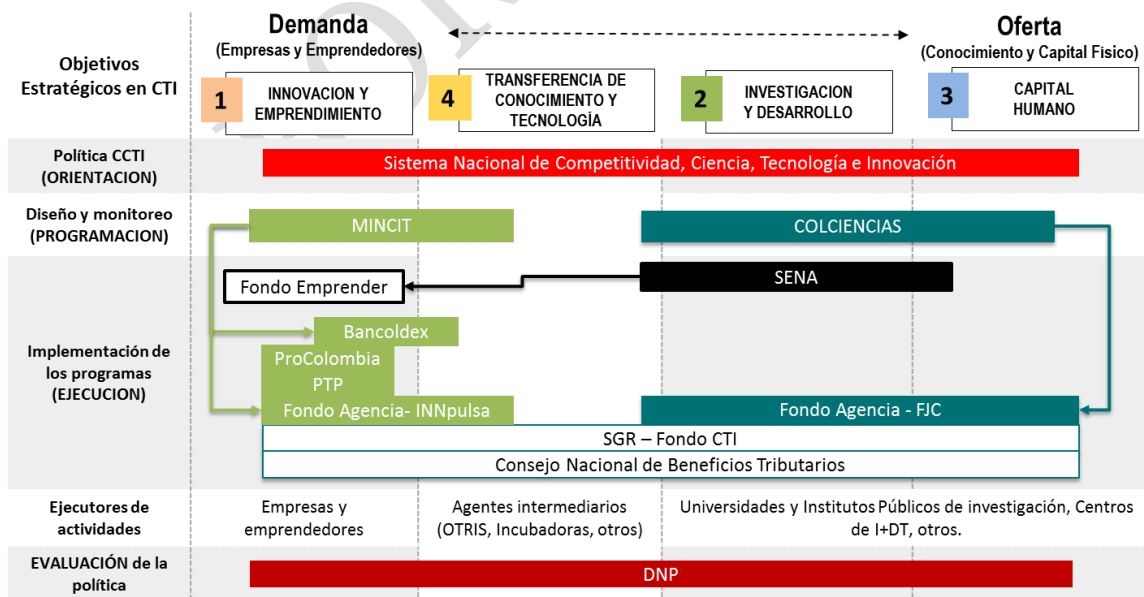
Demanda
(Empresas y Emprendedores)

Oferta
(Conocimiento y Capital Fisico)

Objetivos Estratégicos en CTI

1 INNOVACION Y EMPRENDIMIENTO

4 TRANSFERENCIA DE CONOCIMIENTO Y TECNOLOGÍA

2 INVESTIGACION Y DESARROLLO

3 CAPITAL HUMANO

Política CCTI (ORIENTACION)

Sistema Nacional de Competitividad, Ciencia, Tecnología e Innovación

Diseño y monitoreo (PROGRAMACION)

MINCIT

COLCIENCIAS

SENA

Fondo Emprender

Implementación de los programas (EJECUCION)

Bancoldex
ProColombia
PTP
Fondo Agencia- INNpulsa

Fondo Agencia - FJC

SGR – Fondo CTI

Consejo Nacional de Beneficios Tributarios

Ejecutores de actividades

Empresas y emprendedores

Agentes intermediarios (OTRIS, Incubadoras, otros)

Universidades y Institutos Públicos de investigación, Centros de I+DT, otros.

EVALUACIÓN de la política

DNP